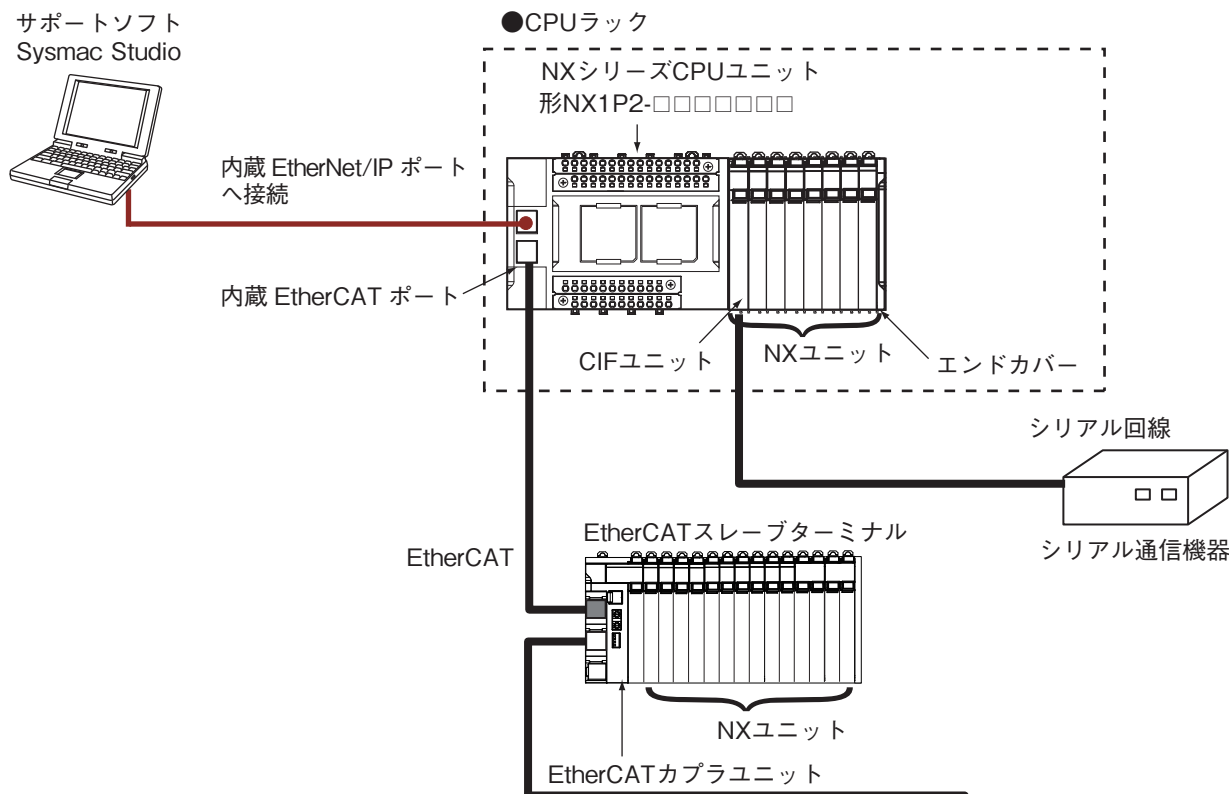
サポートソフト
Sysmac Studio

●CPUラック

NXシリーズCPUユニット
形NX1P2-□□□□□□□

内蔵 EtherNet/IP ポートへ接続

内蔵 EtherCAT ポート

CIFユニット

NXユニット

エンドカバー

シリアル回線

シリアル通信機器

EtherCAT

EtherCATスレーブターミナル

NXユニット

EtherCATカプラユニット